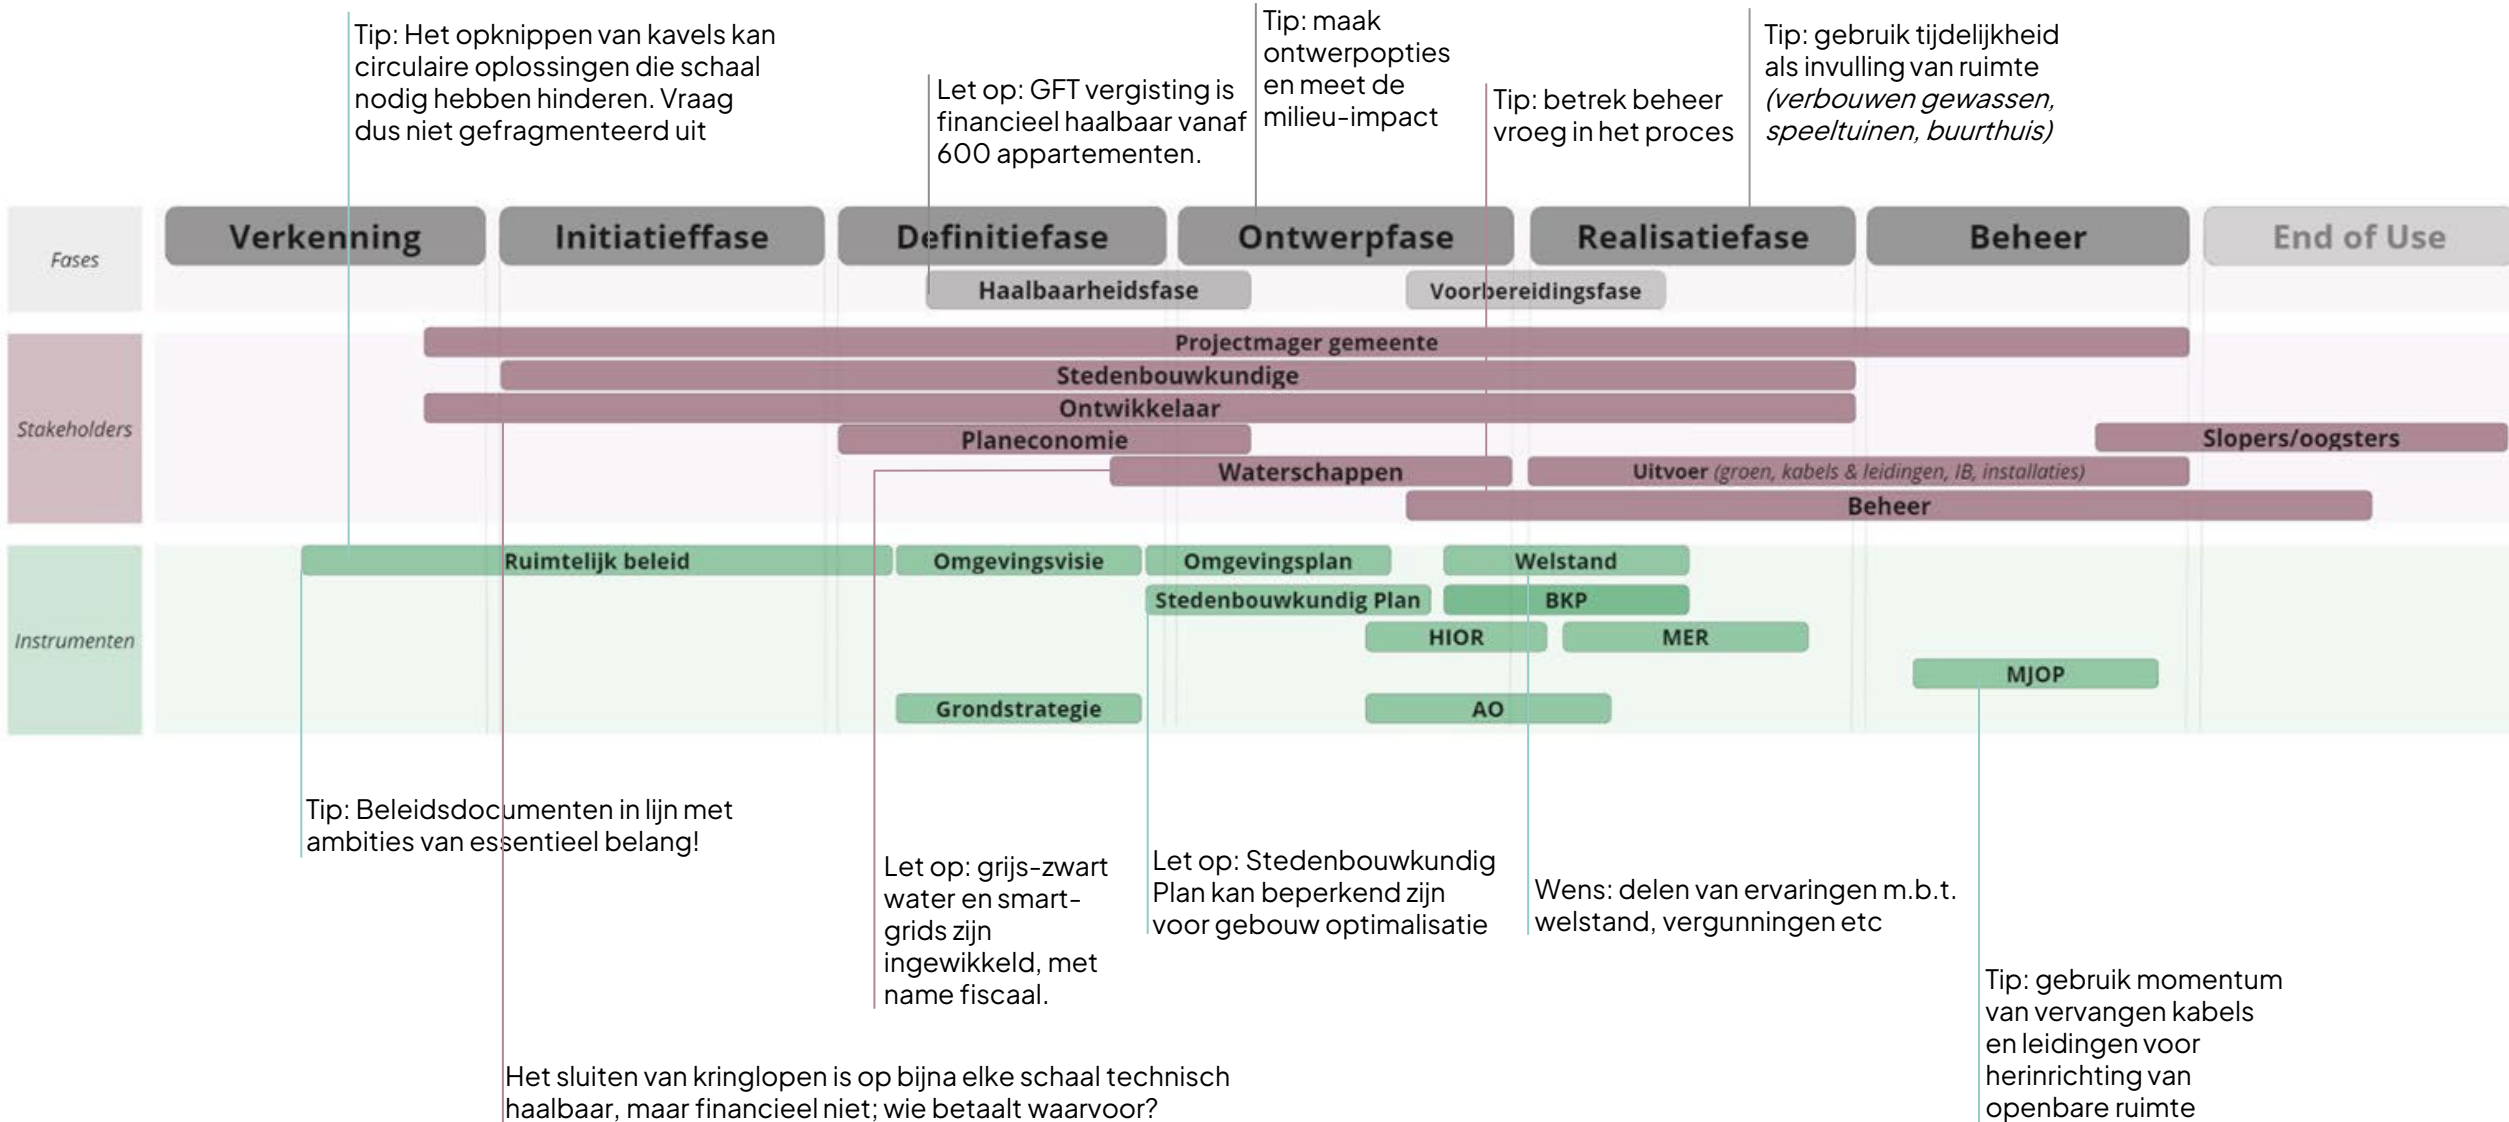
Tip: Het opknippen van kavels kan circulaire oplossingen die schaal nodig hebben hinderen. Vraag dus niet gefragmenteerd uit

Let op: GFT vergisting is financieel haalbaar vanaf 600 appartementen.

Tip: maak ontwerpopties en meet de milieu-impact

Tip: betrek beheer vroeg in het proces

Tip: gebruik tijdelijkheid als invulling van ruimte *(verbouwen gewassen, speeltuinen, buurthuis)*

Fases

Verkenning

Initiatieffase

Definitiefase

Ontwerpfase

Realisatiefase

Beheer

End of Use

Haalbaarheidsfase

Voorbereidingsfase

Stakeholders

Projectmager gemeente

Stedenbouwkundige

Ontwikkelaar

Planeconomie

Slopers/oogsters

Waterschappen

Uitvoer *(groen, kabels & leidingen, IB, installaties)*

Beheer

Instrumenten

Ruimtelijk beleid

Omgevingsvisie

Omgevingsplan

Welstand

Stedenbouwkundig Plan

BKP

HIOR

MER

MJOP

Grondstrategie

AO

Tip: Beleidsdocumenten in lijn met ambities van essentieel belang!

Let op: grijs-zwart water en smart-grids zijn ingewikkeld, met name fiscaal.

Let op: Stedenbouwkundig Plan kan beperkend zijn voor gebouw optimalisatie

Wens: delen van ervaringen m.b.t. welstand, vergunningen etc

Tip: gebruik momentum van vervangen kabels en leidingen voor herinrichting van openbare ruimte

Het sluiten van kringlopen is op bijna elke schaal technisch haalbaar, maar financieel niet; wie betaalt waarvoor?